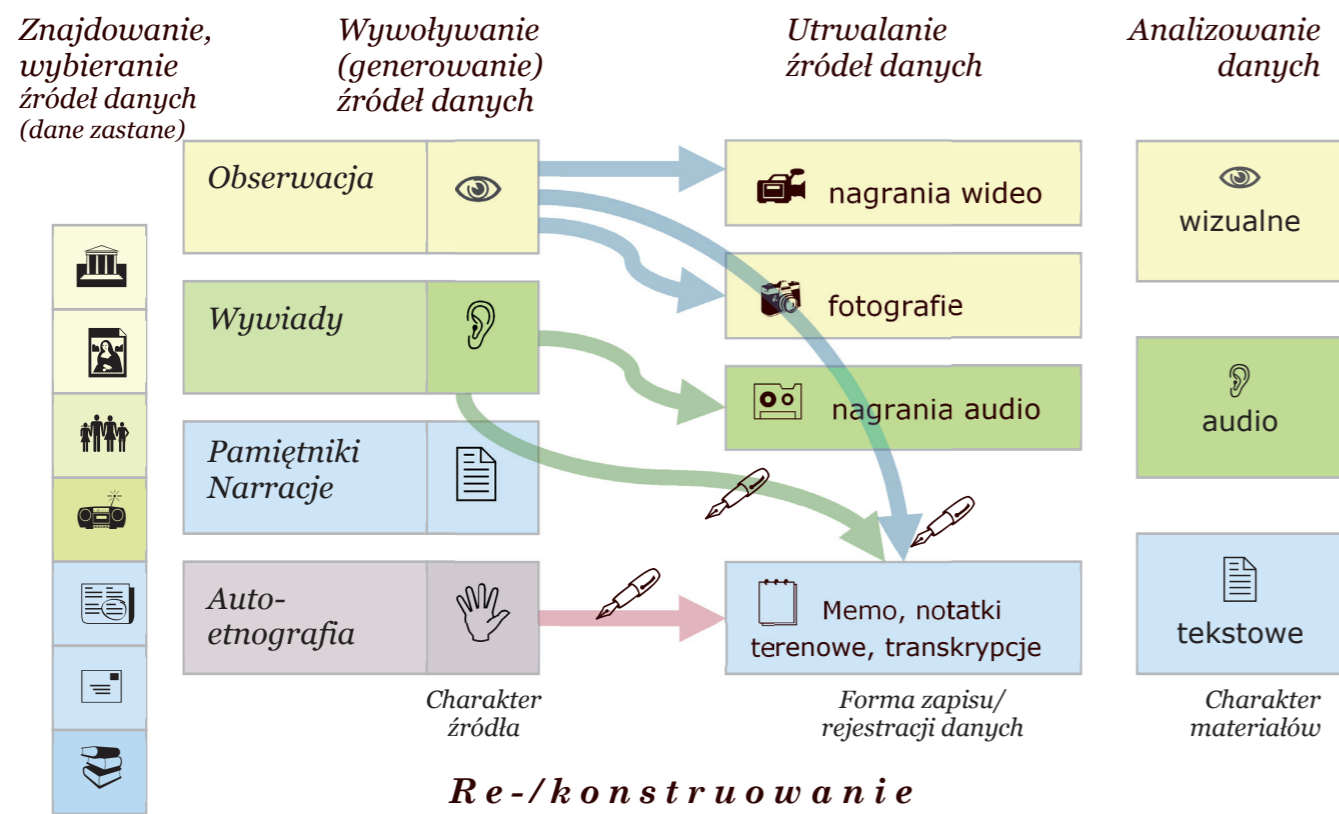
Znajdowanie, wybieranie źródeł danych (dane zastane)

Wywoływanie (generowanie) źródeł danych

Utrwalanie źródeł danych

Analizowanie danych

Obserwacja

Wywiady

Pamiętniki Narracje

Auto-etnografia

Charakter źródła

nagrania wideo

fotografie

nagrania audio

Memo, notatki terenowe, transkrypcje

Forma zapisu/ rejestracji danych

wizualne

audio

tekstowe

Charakter materiałów

Re-/konstruowanie